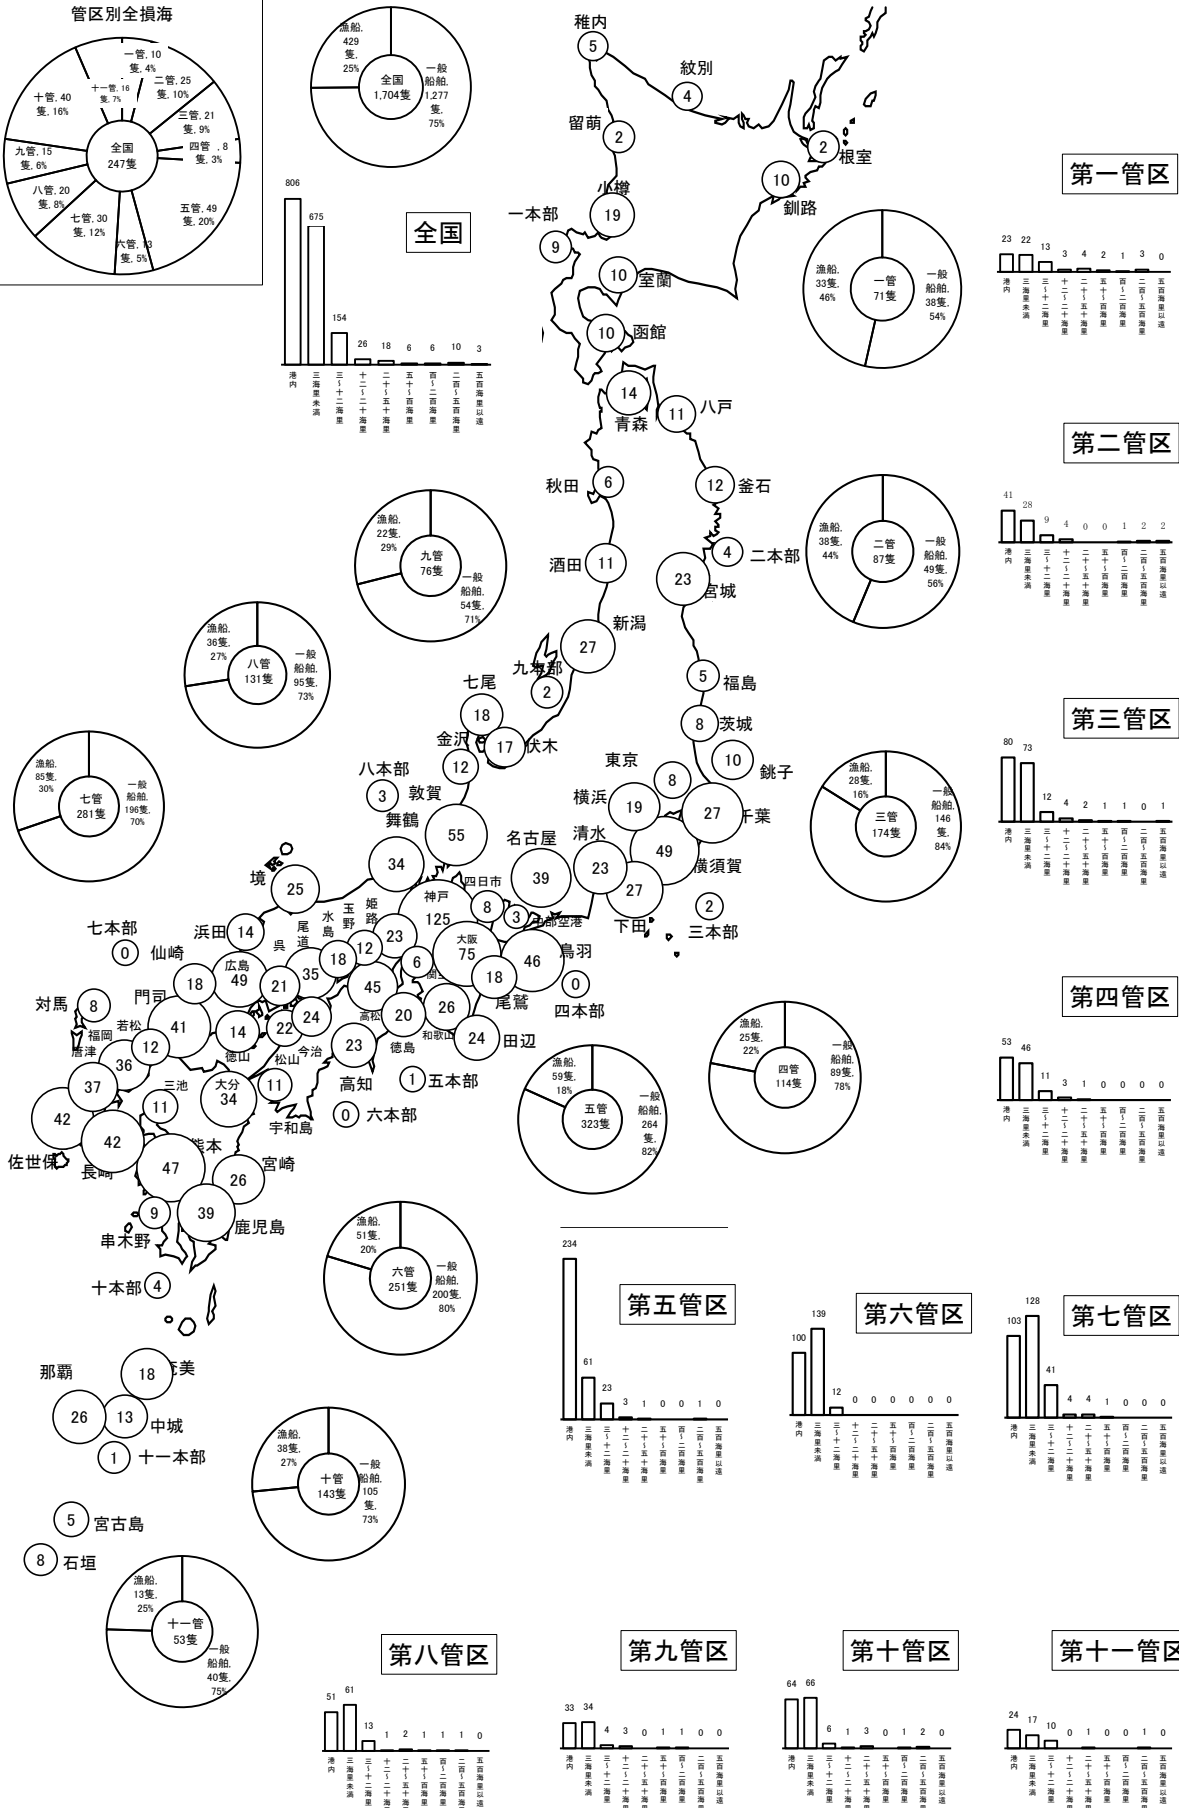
管区別全損海

一管, 10隻, 4%
十一管, 16隻, 7%
二管, 25隻, 10%
三管, 21隻, 9%
四管, 8隻, 3%
五管, 49隻, 20%
六管, 13隻, 5%
七管, 30隻, 12%
八管, 20隻, 8%
九管, 15隻, 6%
十管, 40隻, 16%
全国 247隻

漁船, 429隻, 25%
全国 1,704隻
一般船舶, 1,277隻, 75%

全国

806 675 154 26 18 6 6 10 3
港内 三海里未満 三~十二海里 十二~二十海里 二十~五十海里 五十~百海里 百~二百海里 二百~五百海里 五百海里以遠

稚内 5
紋別 4
留萌 2
根室 2
小樽 19
釧路 10
一本部 9
室蘭 10
函館 10
青森 14
八戸 11
秋田 6
釜石 12
二本部 4
酒田 11
宮城 23
新潟 27
九本部 2
福島 5
七尾 18
茨城 8
金沢 12
伏木 17
銚子 10
八本部 3
東京 8
敦賀
横浜 19
千葉 27
舞鶴 55
名古屋 39
清水 23
横須賀 49
境 34 25
四日市 8
下田 27
三本部 2
神戸 125
中部空港 3
七本部 0
浜田 14
尾道
水島
玉野
姫路
大阪 75
鳥羽 46
仙崎
呉
広島 49
18 35 12 23 6
関空
18
四本部 0
対馬 8
門司 18 21
45
尾鷲 26
若松 41
福岡 12
14 22 24
高松 20
和歌山
田辺 24
唐津 36
徳山
松山
今治
23
徳島
37
三池
大分 34
11
高知
五本部 1
42
11
宇和島
六本部 0
佐世保 42
熊本
長崎 47
宮崎 26
9 39
串木野
鹿児島
十本部 4
那覇
奄美 18
26 13 中城
十一本部 1
宮古島 5
石垣 8

第一管区
漁船, 33隻, 46%
一管 71隻
一般船舶, 38隻, 54%
23 22 13 3 4 2 1 3 0
港内 三海里未満 三~十二海里 十二~二十海里 二十~五十海里 五十~百海里 百~二百海里 二百~五百海里 五百海里以遠

第二管区
漁船, 38隻, 44%
二管 87隻
一般船舶, 49隻, 56%
41 28 9 4 0 0 1 2 2

第三管区
漁船, 28隻, 16%
三管 174隻
一般船舶, 146隻, 84%
80 73 12 4 2 1 1 0 1

第四管区
漁船, 25隻, 22%
四管 114隻
一般船舶, 89隻, 78%
53 46 11 3 1 0 0 0 0

漁船, 22隻, 29%
九管 76隻
一般船舶, 54隻, 71%

漁船, 36隻, 27%
八管 131隻
一般船舶, 95隻, 73%

漁船, 85隻, 30%
七管 281隻
一般船舶, 196隻, 70%

漁船, 59隻, 18%
五管 323隻
一般船舶, 264隻, 82%

漁船, 51隻, 20%
六管 251隻
一般船舶, 200隻, 80%

漁船, 38隻, 27%
十管 143隻
一般船舶, 105隻, 73%

漁船, 13隻, 25%
十一管 53隻
一般船舶, 40隻, 75%

第五管区
234 61 23 3 1 0 0 1 0

第六管区
100 139 12 0 0 0 0 0 0

第七管区
103 128 41 4 4 1 0 0 0

第八管区
51 61 13 1 2 1 1 1 0

第九管区
33 34 4 3 0 1 1 0 0

第十管区
64 66 6 1 3 0 1 2 0

第十一管区
24 17 10 0 1 0 0 1 0